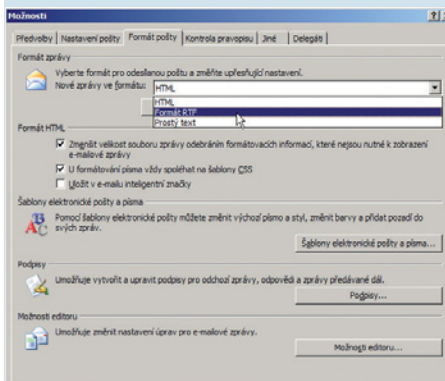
Možnosti

?

Předvolby | Nastavení pošty | Formát pošty | Kontrola pravopisu | Jiné | Delegáti

Formát zprávy

Vyberte formát pro odesílanou poštu a změňte upřesňující nastavení.

Nové zprávy ve formátu: HTML

HTML
Formát RTF
Prostý text

Formát HTML

Zmenšit velikost souboru zprávy odebráním formátovacích informací, které nejsou nutné k zobrazení e-mailové zprávy

U formátování písma vždy spoléhat na šablony CSS

Uložit v e-mailu inteligentní značky

Šablony elektronické pošty a písma

Pomocí šablony elektronické pošty můžete změnit výchozí písmo a styl, změnit barvy a přidat pozadí do svých zpráv.

Šablony elektronické pošty a písma...

Podpisy

Umožňuje vytvořit a upravit podpisy pro odchozí zprávy, odpovědi a zprávy předávané dál.

Podpisy...

Možnosti editoru

Umožňuje změnit nastavení úprav pro e-mailové zprávy.

Možnosti editoru...